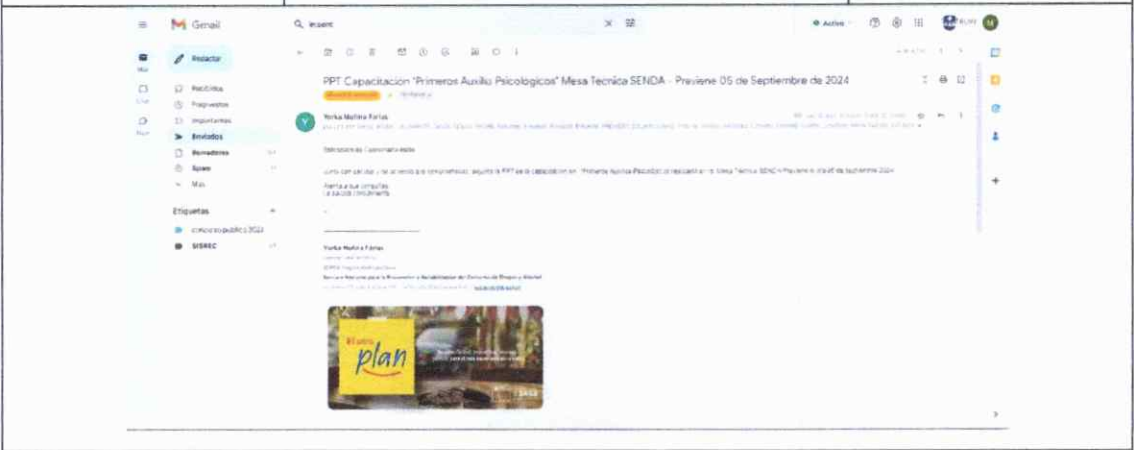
Gmail

Redactar

Recibidos

Pospuestos

Importantes

Enviados

Borradores

Spam

Más

Etiquetas

concurso publico 2022

SISREC

Activo

PPT Capacitación "Primeros Auxilio Psicologicos" Mesa Tecnica SENDA - Previene 05 de Septiembre de 2024

Yorka Molina Farías

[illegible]

Junto con saludar y tal lo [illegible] adjunto la PPT de la capacitación en "Primeros Auxilios Psicológicos" realizada en la Mesa Técnica SENDA Previene el día 05 de Septiembre 2024.

Atenta a sus consultas
Le saluda cordialmente

Yorka Molina Farías

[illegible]

plan